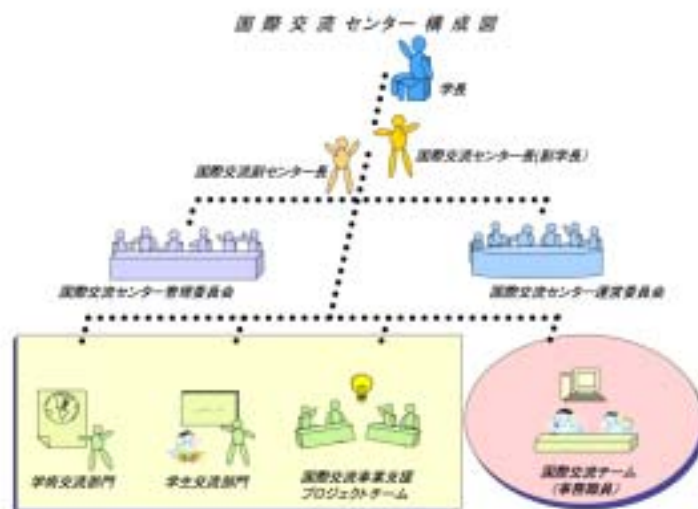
国際交流センター構成図

学長

国際交流センター長(副学長)

国際交流副センター長

国際交流センター管理委員会

国際交流センター運営委員会

学術交流部門

学生交流部門

国際交流事業支援プロジェクトチーム

国際交流チーム(事務職員)